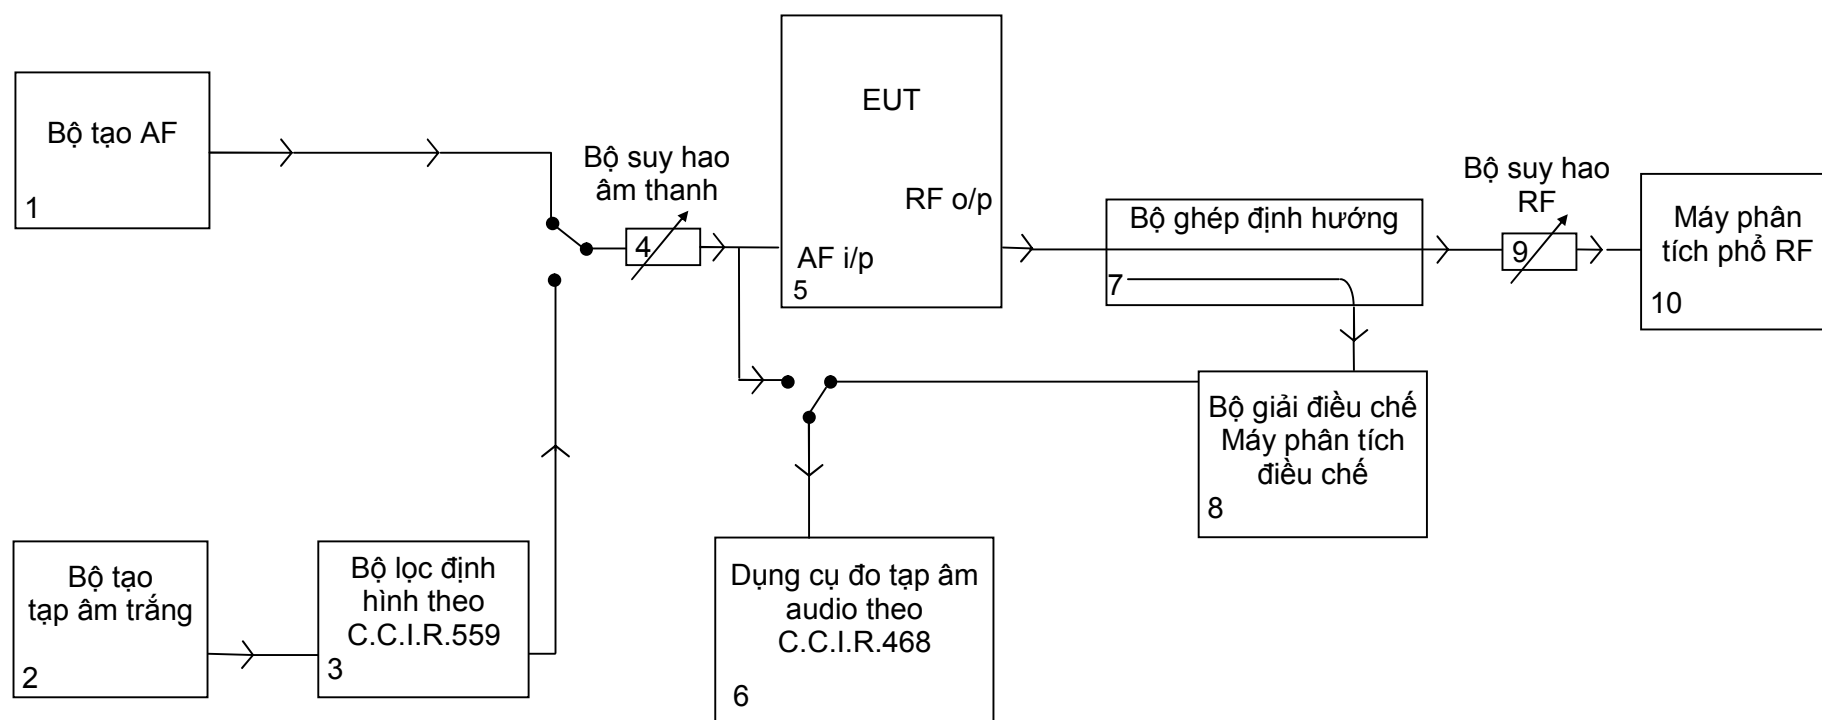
Bộ tạo AF
1

Bộ suy hao âm thanh
4

EUT
RF o/p
AF i/p
5

Bộ ghép định hướng
7

Bộ suy hao RF
9

Máy phân tích phổ RF
10

Bộ giải điều chế Máy phân tích điều chế
8

Bộ tạo tạp âm trắng
2

Bộ lọc định hình theo C.C.I.R.559
3

Dụng cụ đo tạp âm audio theo C.C.I.R.468
6